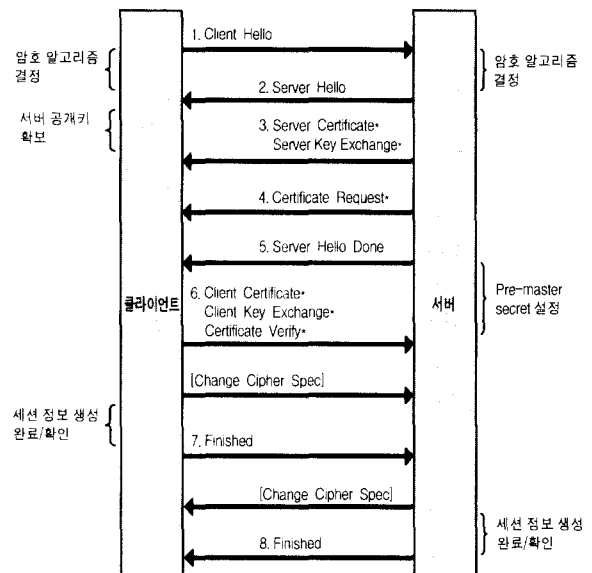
1. Client Hello

암호 알고리즘 결정

암호 알고리즘 결정

2. Server Hello

서버 공개키 확보

3. Server Certificate*
Server Key Exchange*

4. Certificate Request*

5. Server Hello Done

클라이언트

서버

Pre-master secret 설정

6. Client Certificate*
Client Key Exchange*
Certificate Verify*

[Change Cipher Spec]

세션 정보 생성 완료/확인

7. Finished

[Change Cipher Spec]

세션 정보 생성 완료/확인

8. Finished